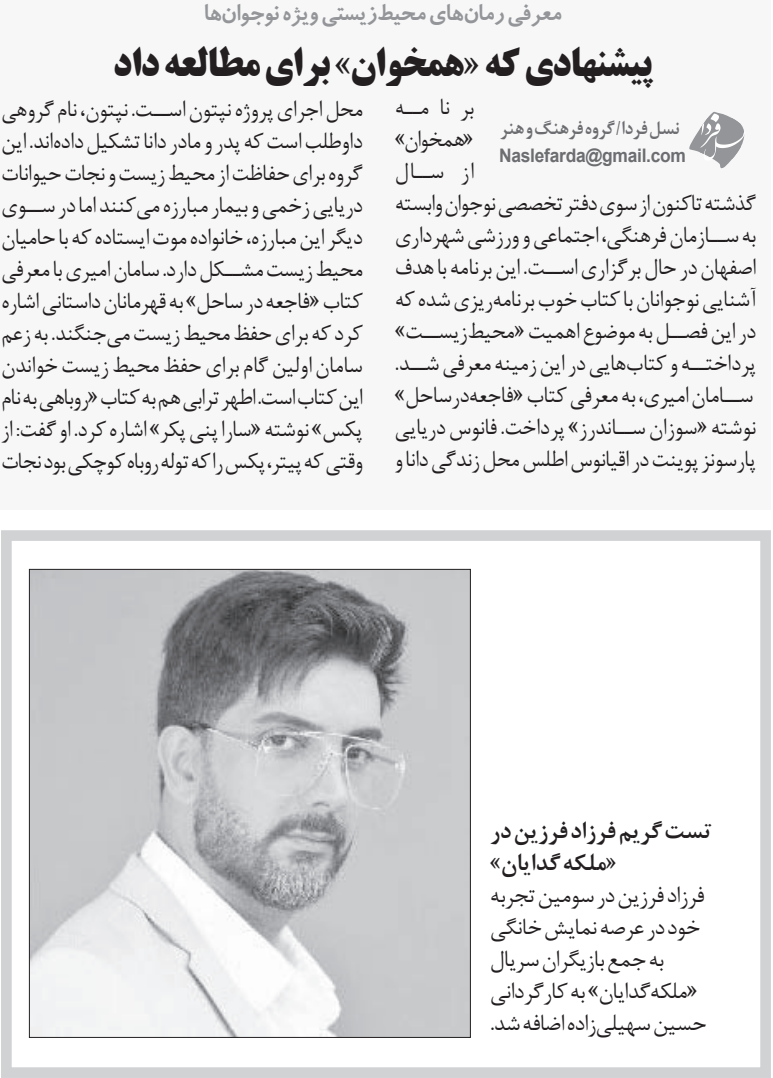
معرفی رمان‌های محیط زیستی ویژه نوجوان‌ها

پیشنهادی که «همخوان» برای مطالعه داد

فردا

نسل فردا/ گروه فرهنگ و هنر
Naslefarda@gmail.com

برنامه «همخوان» از سال گذشته تاکنون از سوی دفتر تخصصی نوجوان وابسته به سازمان فرهنگی، اجتماعی و ورزشی شهرداری اصفهان در حال برگزاری است. این برنامه با هدف آشنایی نوجوانان با کتاب خوب برنامه‌ریزی شده که در این فصل به موضوع اهمیت «محیط‌زیست» پرداخته و کتاب‌هایی در این زمینه معرفی شد. سامان امیری، به معرفی کتاب «فاجعه در ساحل» نوشته «سوزان ساندرز» پرداخت. فانوس دریایی پارسونز پوینت در اقیانوس اطلس محل زندگی دانا و محل اجرای پروژه نپتون است. نپتون، نام گروهی داوطلب است که پدر و مادر دانا تشکیل داده‌اند. این گروه برای حفاظت از محیط زیست و نجات حیوانات دریایی زخمی و بیمار مبارزه می‌کنند اما در سوی دیگر این مبارزه، خانواده موت ایستاده که با حامیان محیط زیست مشکل دارد. سامان امیری با معرفی کتاب «فاجعه در ساحل» به قهرمانان داستانی اشاره کرد که برای حفظ محیط زیست می‌جنگند. به زعم سامان اولین گام برای حفظ محیط زیست خواندن این کتاب است. اطهر ترابی هم به کتاب «روباهی به نام پکس» نوشته «سارا پنی پکر» اشاره کرد. او گفت: از وقتی که پیتر، پکس را که توله روباه کوچکی بود نجات

تست گریم فرزاد فرزین در «ملکه گدایان»

فرزاد فرزین در سومین تجربه خود در عرصه نمایش خانگی به جمع بازیگران سریال «ملکه گدایان» به کارگردانی حسین سهیلی‌زاده اضافه شد.